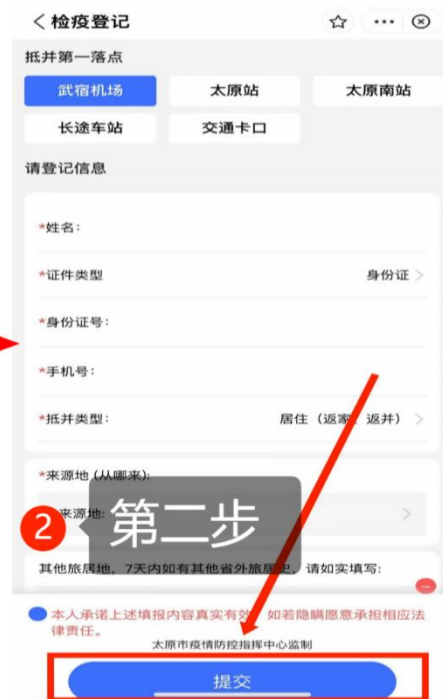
< 检疫登记

抵并第一落点

武宿机场 太原站 太原南站

长途车站 交通卡口

请登记信息

*姓名:

*证件类型 身份证 >

*身份证号:

*手机号:

*抵并类型: 居住（返家、返并）>

*来源地（从哪来）:

来源地: >

2 第二步

其他旅居地，7天内如有其他省外旅居史，请如实填写:

本人承诺上述填报内容真实有效，如若隐瞒愿意承担相应法律责任。

太原市疫情防控指挥中心监制

提交